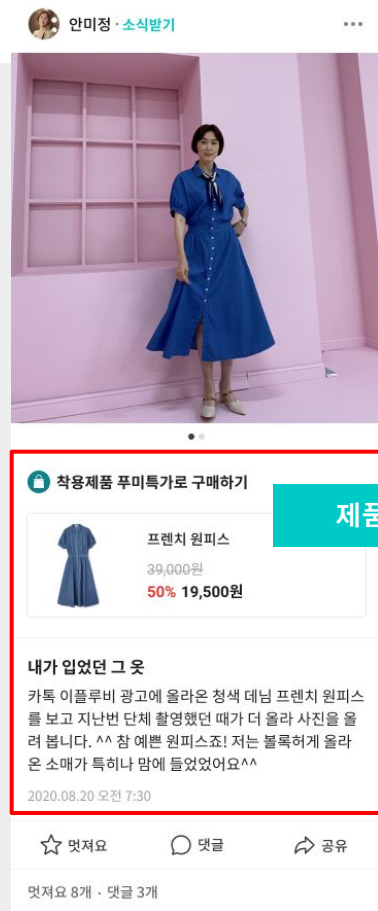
안미정 · 소식받기

착용제품 푸미특가로 구매하기

제품

프렌치 원피스

39,000원

50% 19,500원

내가 입었던 그 옷

카톡 이플루비 광고에 올라온 청색 데님 프렌치 원피스를 보고 지난번 단체 촬영했던 때가 더 올라 사진을 올려 봅니다. ^^ 참 예쁜 원피스죠! 저는 볼록하게 올라온 소매가 특히나 맘에 들었었어요^^

2020.08.20 오전 7:30

멋져요

댓글

공유

멋져요 8개 · 댓글 3개